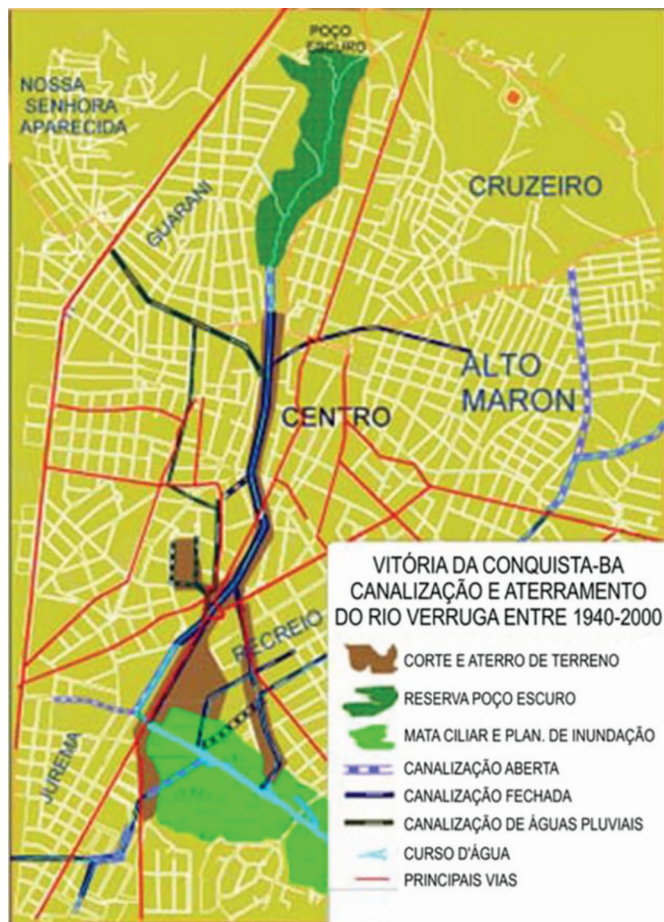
POÇO ESCURO

NOSSA SENHORA APARECIDA

CRUZEIRO

GUARANI

ALTO MARON

CENTRO

RECREIO

JUREMA

VITÓRIA DA CONQUISTA-BA
CANALIZAÇÃO E ATERRAMENTO
DO RIO VERRUGA ENTRE 1940-2000

CORTE E ATERRO DE TERRENO
RESERVA POÇO ESCURO
MATA CILIAR E PLAN. DE INUNDAÇÃO
CANALIZAÇÃO ABERTA
CANALIZAÇÃO FECHADA
CANALIZAÇÃO DE ÁGUAS PLUVIAIS
CURSO D'ÁGUA
PRINCIPAIS VIAS